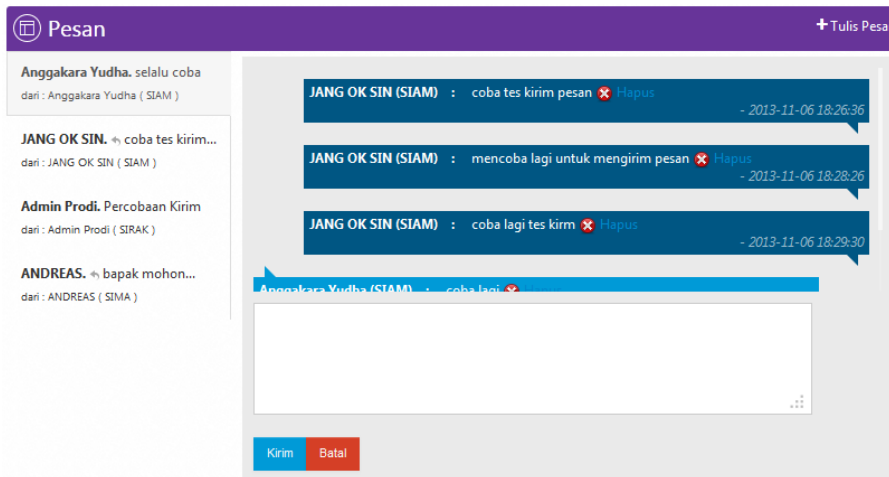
Pesan

+ Tulis Pesa

Anggakara Yudha. selalu coba
dari : Anggakara Yudha ( SIAM )

JANG OK SIN. coba tes kirim...
dari : JANG OK SIN ( SIAM )

Admin Prodi. Percobaan Kirim
dari : Admin Prodi ( SIRAK )

ANDREAS. bapak mohon...
dari : ANDREAS ( SIMA )

JANG OK SIN (SIAM) : coba tes kirim pesan Hapus
- 2013-11-06 18:26:36

JANG OK SIN (SIAM) : mencoba lagi untuk mengirim pesan Hapus
- 2013-11-06 18:28:26

JANG OK SIN (SIAM) : coba lagi tes kirm Hapus
- 2013-11-06 18:29:30

Anggakara Yudha (SIAM) : coba lagi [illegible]

Kirim
Batal